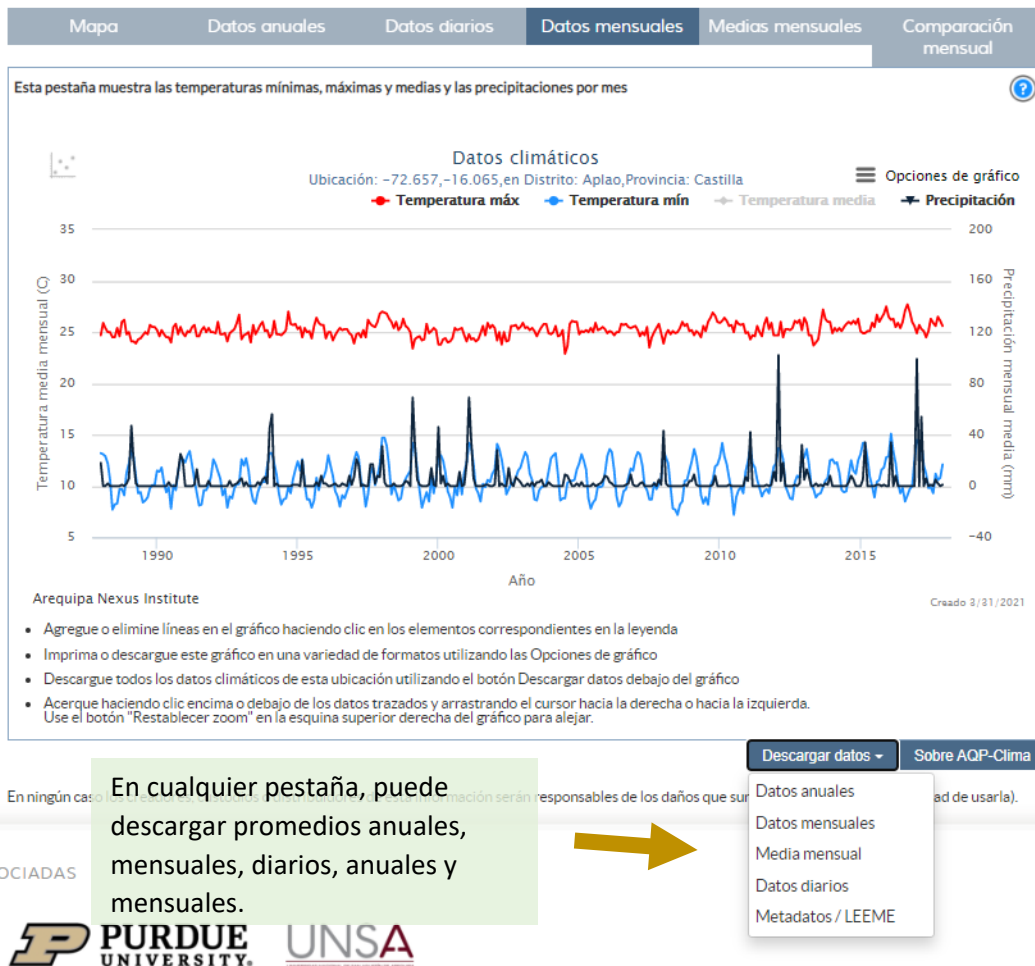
Mapa | Datos anuales | Datos diarios | Datos mensuales | Medias mensuales | Comparación mensual

Esta pestaña muestra las temperaturas mínimas, máximas y medias y las precipitaciones por mes

Datos climáticos
Ubicación: -72.657,-16.065,en Distrito: Aplao,Provincia: Castilla
Opciones de gráfico
Temperatura máx
Temperatura mín
Temperatura media
Precipitación

35
30
25
20
15
10
5
Temperatura media mensual (C)

200
160
120
80
40
0
-40
Precipitación mensual media (mm)

1990 1995 2000 2005 2010 2015
Año

Arequipa Nexus Institute
Creado 3/31/2021

• Agregue o elimine líneas en el gráfico haciendo clic en los elementos correspondientes en la leyenda
• Imprima o descargue este gráfico en una variedad de formatos utilizando las Opciones de gráfico
• Descargue todos los datos climáticos de esta ubicación utilizando el botón Descargar datos debajo del gráfico
• Acerque haciendo clic encima o debajo de los datos trazados y arrastrando el cursor hacia la derecha o hacia la izquierda. Use el botón "Restablecer zoom" en la esquina superior derecha del gráfico para alejar.

Descargar datos
Sobre AQP-Clima

En ningún caso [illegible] responsables de los daños que sur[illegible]ad de usarla).

En cualquier pestaña, puede descargar promedios anuales, mensuales, diarios, anuales y mensuales.

Datos anuales
Datos mensuales
Media mensual
Datos diarios
Metadatos / LEEME

OCIADAS

PURDUE UNIVERSITY.
UNSA